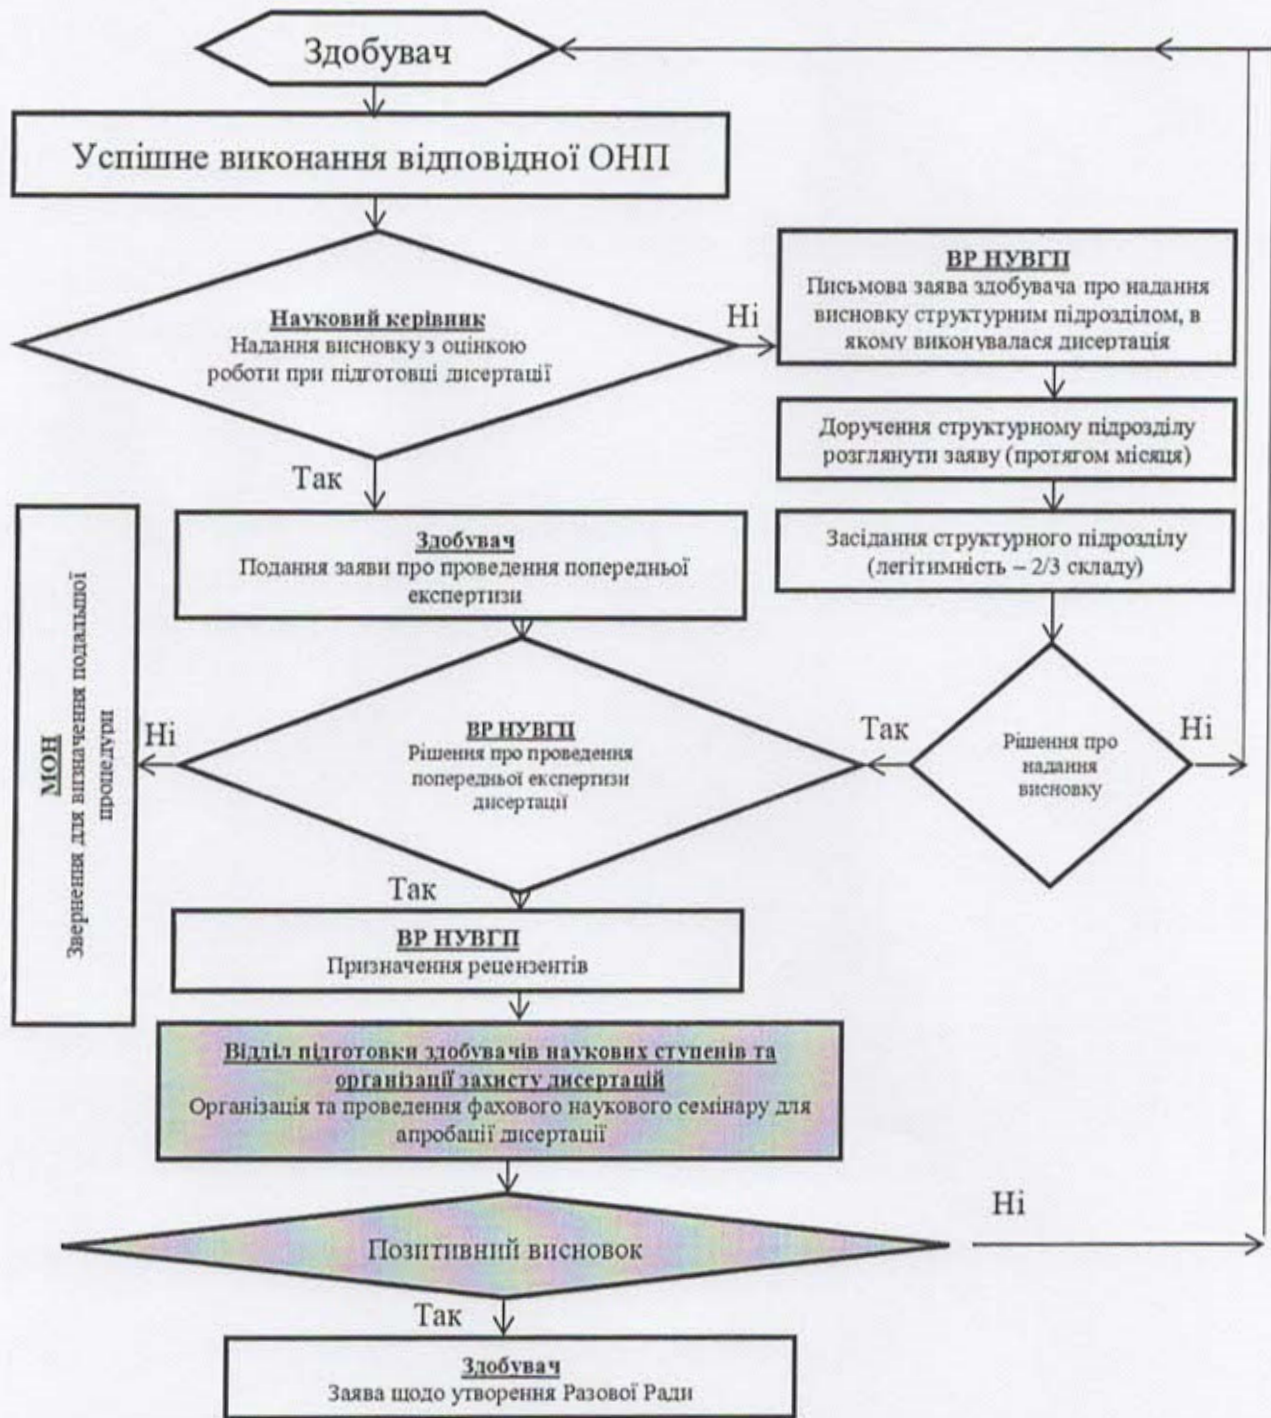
Здобувач

Успішне виконання відповідної ОНП

Науковий керівник
Надання висновку з оцінкою роботи при підготовці дисертації

Ні

ВР НУВГП
Письмова заява здобувача про надання висновку структурним підрозділом, в якому виконувалася дисертація

Доручення структурному підрозділу розглянути заяву (протягом місяця)

Засідання структурного підрозділу (легітимність – 2/3 складу)

Так

МОН
Звернення для визначення подальшої процедури

Здобувач
Подання заяви про проведення попередньої експертизи

Ні

ВР НУВГП
Рішення про проведення попередньої експертизи дисертації

Так

Рішення про надання висновку

Ні

Так

ВР НУВГП
Призначення рецензентів

Відділ підготовки здобувачів наукових ступенів та організації захисту дисертацій
Організація та проведення фахового наукового семінару для апробації дисертації

Ні

Позитивний висновок

Так

Здобувач
Заява щодо утворення Разової Ради